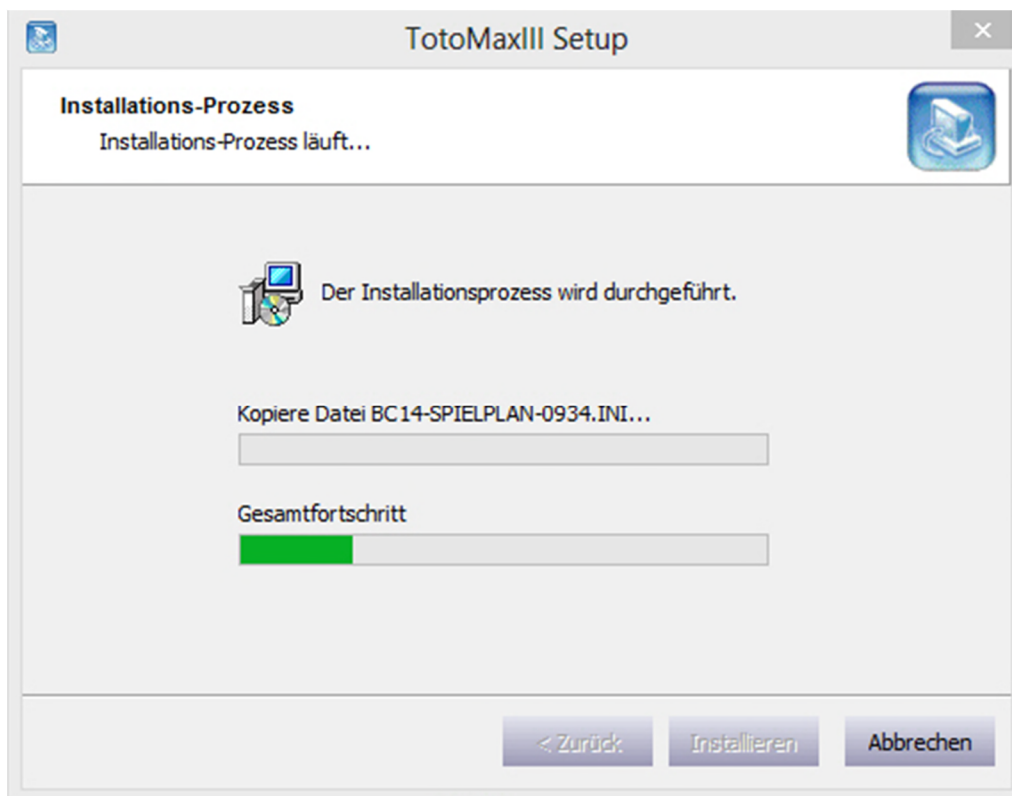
TotoMaxIII Setup

Installations-Prozess

Installations-Prozess läuft...

Der Installationsprozess wird durchgeführt.

Kopiere Datei BC14-SPIELPLAN-0934.INI...

Gesamtfortschritt

< Zurück | Installieren | Abbrechen